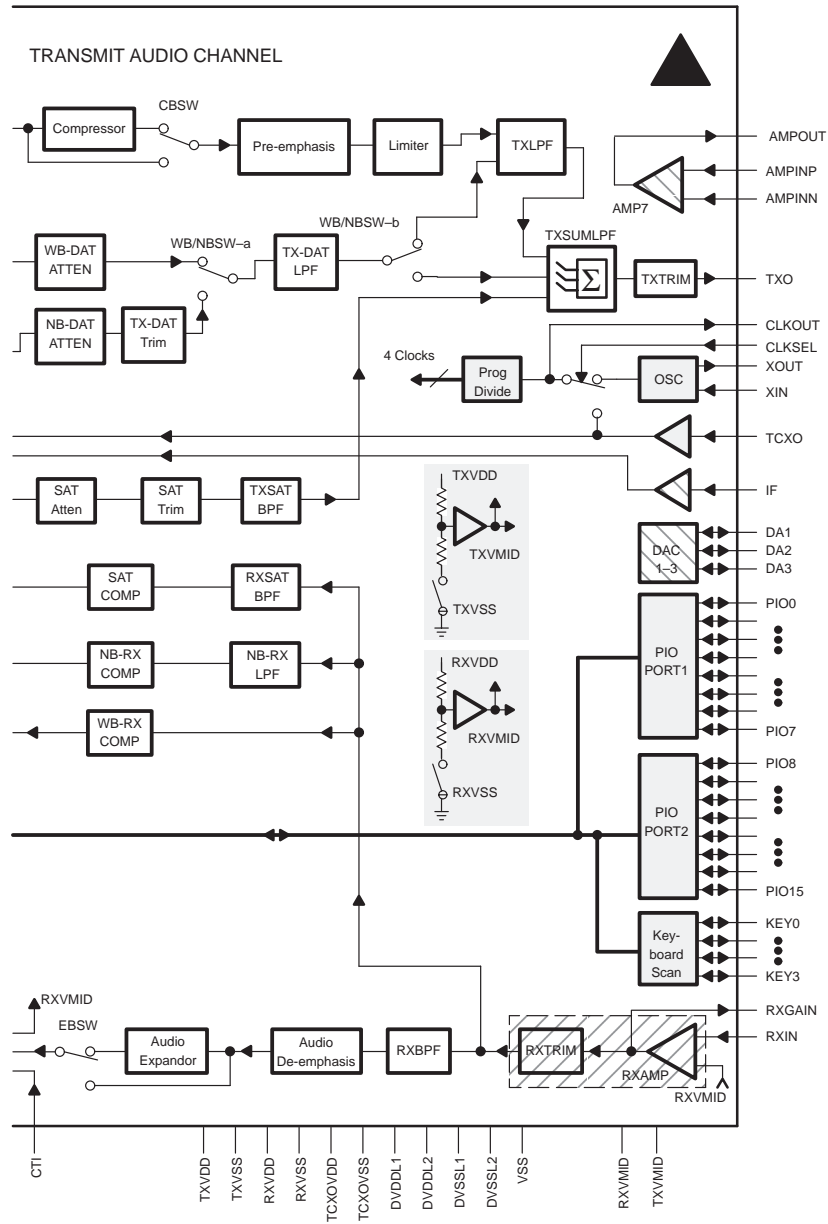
TRANSMIT AUDIO CHANNEL

CBSW
Compressor
Pre-emphasis
Limiter
TXLPF
AMPOUT
AMPINP
AMPINN
AMP7
WB/NBSW–b
WB-DAT ATTEN
WB/NBSW–a
TX-DAT LPF
TXSUMLPF
$\Sigma$
TXTRIM
TXO
NB-DAT ATTEN
TX-DAT Trim
CLKOUT
CLKSEL
4 Clocks
Prog Divide
OSC
XOUT
XIN
TCXO
IF
SAT Atten
SAT Trim
TXSAT BPF
TXVDD
TXVMID
TXVSS
DAC 1–3
DA1
DA2
DA3
SAT COMP
RXSAT BPF
PIO0
NB-RX COMP
NB-RX LPF
RXVDD
PIO PORT1
WB-RX COMP
RXVMID
PIO7
RXVSS
PIO8
PIO PORT2
PIO15
Key-board Scan
KEY0
KEY3
RXVMID
RXGAIN
EBSW
Audio Expandor
Audio De-emphasis
RXBPF
RXTRIM
RXIN
RXAMP
RXVMID
CTI
TXVDD
TXVSS
RXVDD
RXVSS
TCXOVDD
TCXOVSS
DVDDL1
DVDDL2
DVSSL1
DVSSL2
VSS
RXVMID
TXVMID